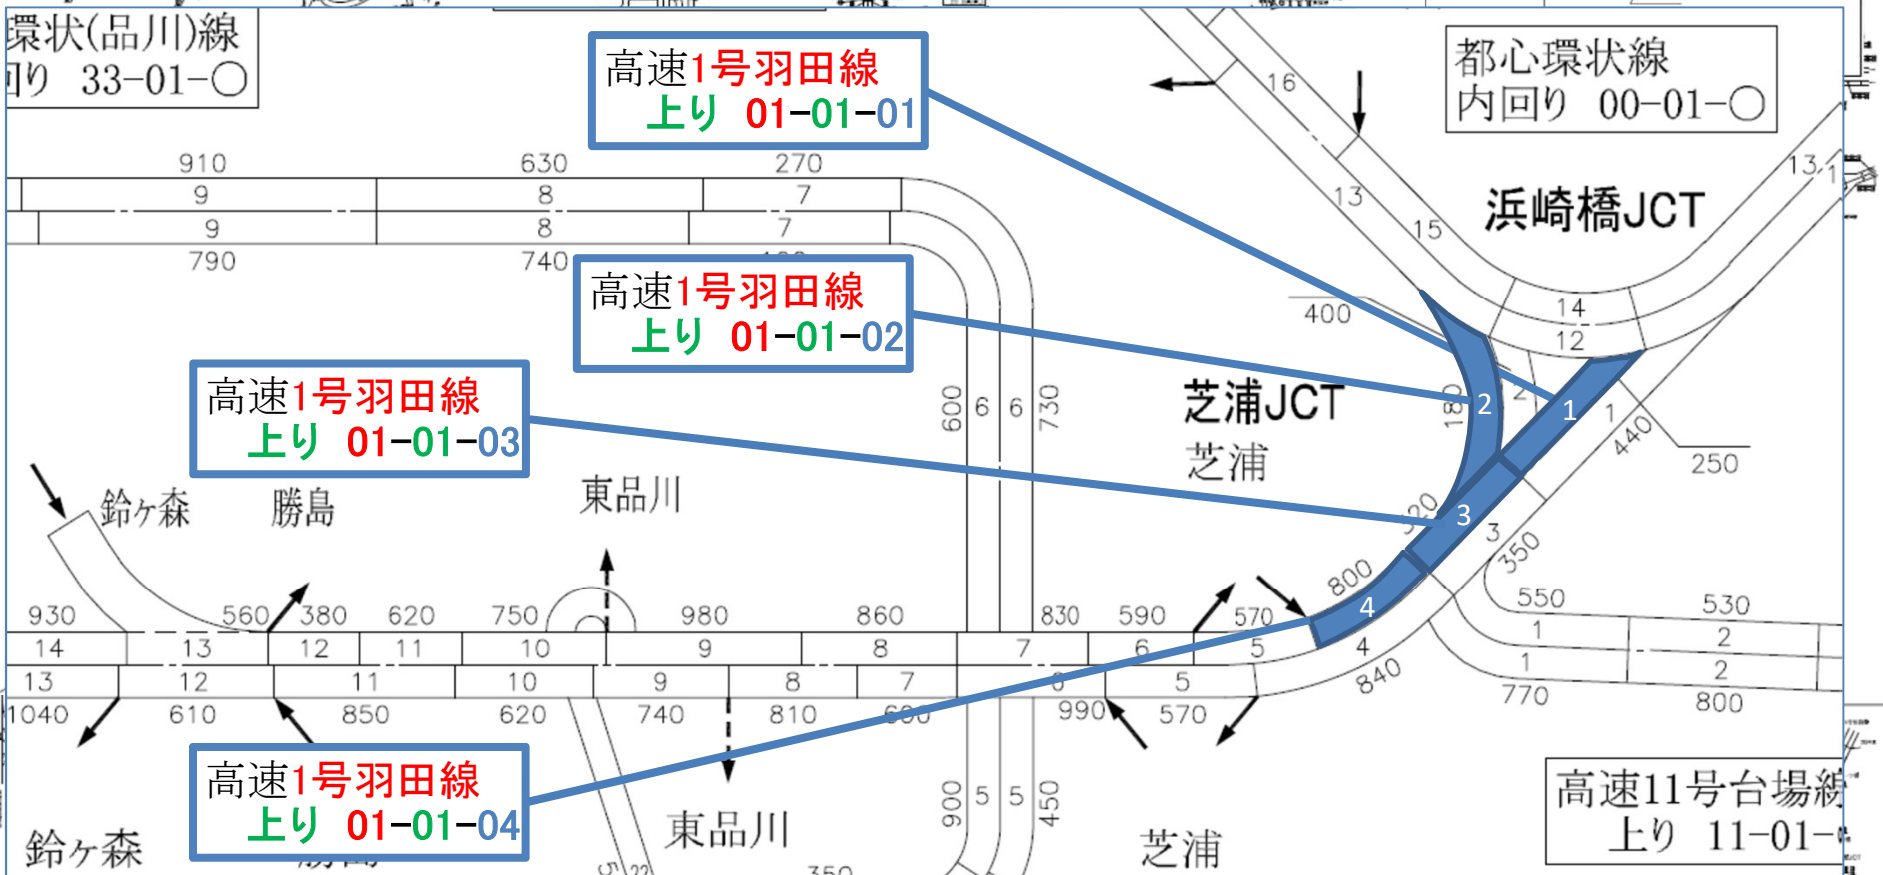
環状(品川)線
回り 33-01-○

高速1号羽田線
上り 01-01-01

都心環状線
内回り 00-01-○

16
13
15
13
浜崎橋JCT

910
9
9
790
630
8
8
740
270
7
7

高速1号羽田線
上り 01-01-02

400
14
12

高速1号羽田線
上り 01-01-03

600
6
6
730
芝浦JCT
芝浦
180
2
1
2
1
440
250

鈴ヶ森
勝島
東品川
20
3
3
350
800
4
550
530
1
2
1
2
770
800

930
560
380
620
750
980
860
830
590
570
14
13
12
11
10
9
8
7
6
5
4
13
12
11
10
9
8
7
6
5
840
1040
610
850
620
740
810
600
990
570

高速1号羽田線
上り 01-01-04

900
5
5
450
鈴ヶ森
東品川
芝浦
350

高速11号台場線
上り 11-01-